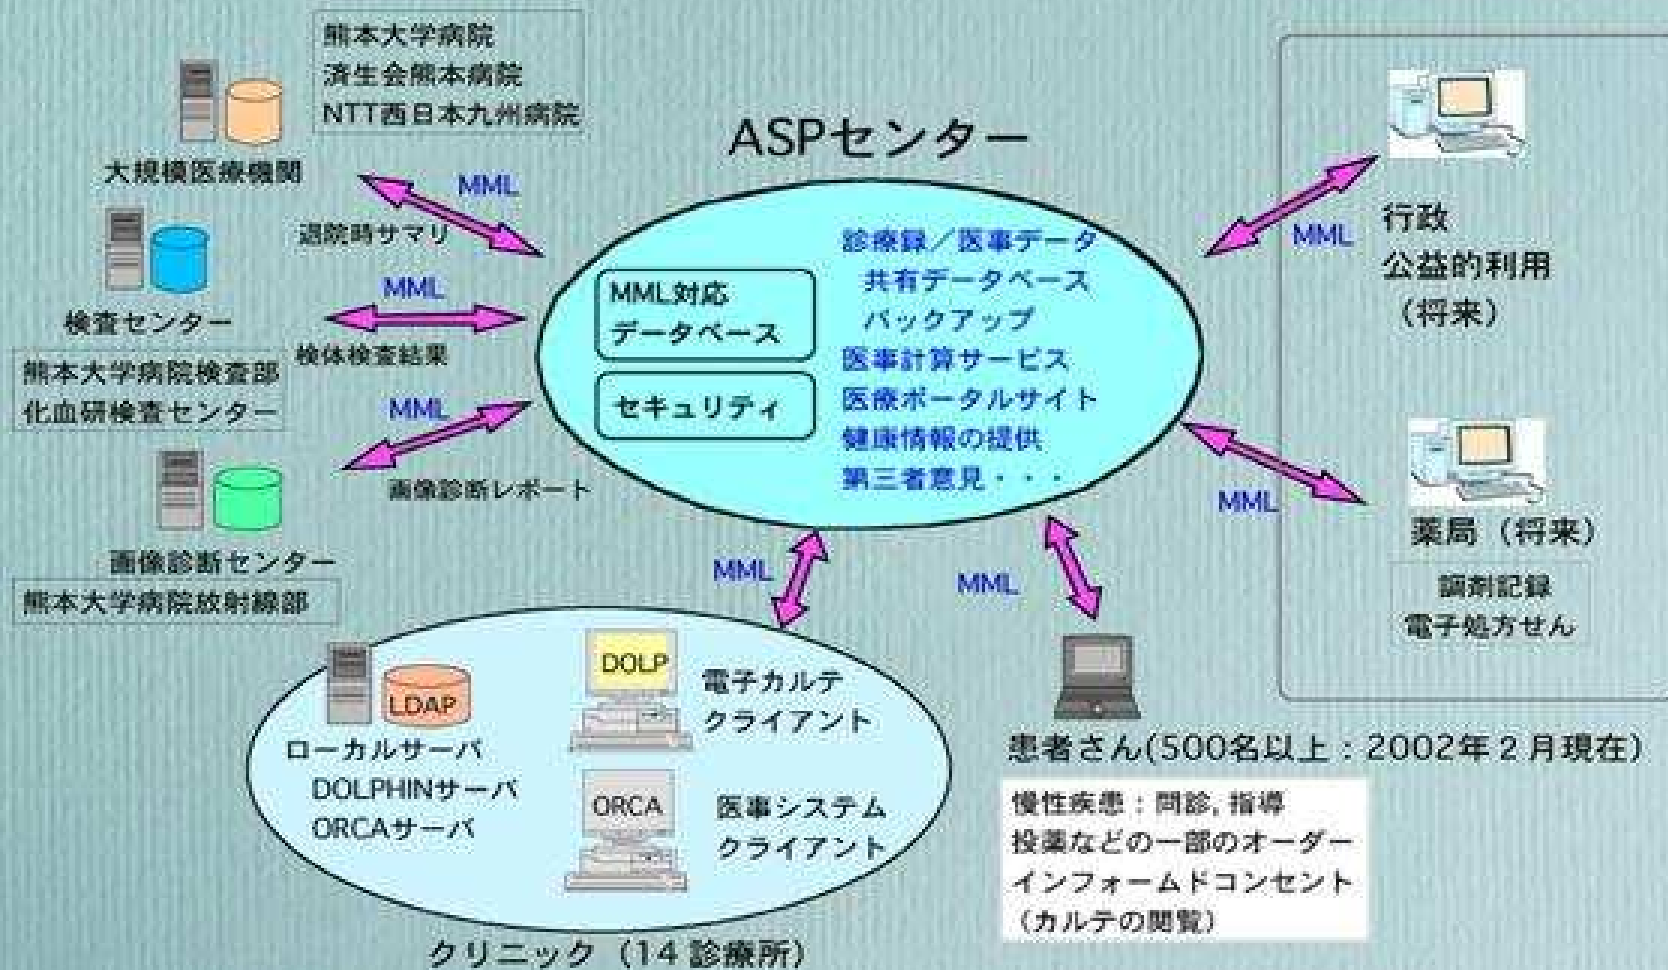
熊本大学病院
済生会熊本病院
NTT西日本九州病院

大規模医療機関

MML

退院時サマリ

ASPセンター

検査センター

MML

検体検査結果

熊本大学病院検査部
化血研検査センター

MML

画像診断レポート

画像診断センター

熊本大学病院放射線部

MML対応
データベース

セキュリティ

診療録／医事データ
共有データベース
バックアップ
医事計算サービス
医療ポータルサイト
健康情報の提供
第三者意見・・・

MML

行政
公益的利用
（将来）

MML

薬局（将来）

調剤記録
電子処方せん

MML

MML

LDAP

ローカルサーバ
DOLPHINサーバ
ORCAサーバ

DOLP

電子カルテ
クライアント

ORCA

医事システム
クライアント

クリニック（14 診療所）

患者さん(500名以上：2002年２月現在)

慢性疾患：問診, 指導
投薬などの一部のオーダー
インフォームドコンセント
（カルテの閲覧）